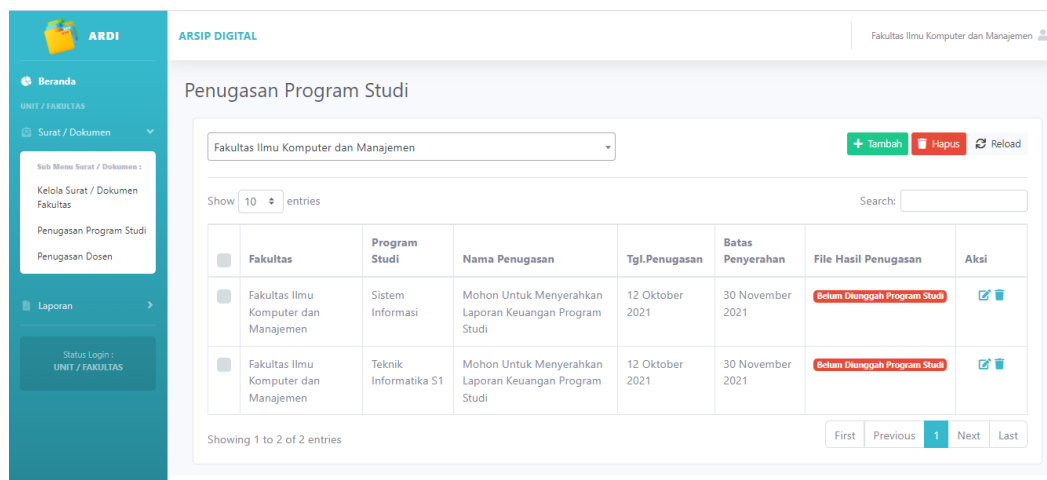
ARDI

Beranda
UNIT / FAKULTAS
Surat / Dokumen

Sub Menu Surat / Dokumen :
Kelola Surat / Dokumen Fakultas
Penugasan Program Studi
Penugasan Dosen

Laporan

Status Login :
UNIT / FAKULTAS

ARSIP DIGITAL

Fakultas Ilmu Komputer dan Manajemen

Penugasan Program Studi

Fakultas Ilmu Komputer dan Manajemen

+ Tambah
Hapus
Reload

Show 10 entries

Search:

| | Fakultas | Program Studi | Nama Penugasan | Tgl.Penugasan | Batas Penyerahan | File Hasil Penugasan | Aksi |
|---|---|---|---|---|---|---|---|
| | Fakultas Ilmu Komputer dan Manajemen | Sistem Informasi | Mohon Untuk Menyerahkan Laporan Keuangan Program Studi | 12 Oktober 2021 | 30 November 2021 | Belum Diunggah Program Studi | |
| | Fakultas Ilmu Komputer dan Manajemen | Teknik Informatika S1 | Mohon Untuk Menyerahkan Laporan Keuangan Program Studi | 12 Oktober 2021 | 30 November 2021 | Belum Diunggah Program Studi | |

Showing 1 to 2 of 2 entries

First Previous 1 Next Last